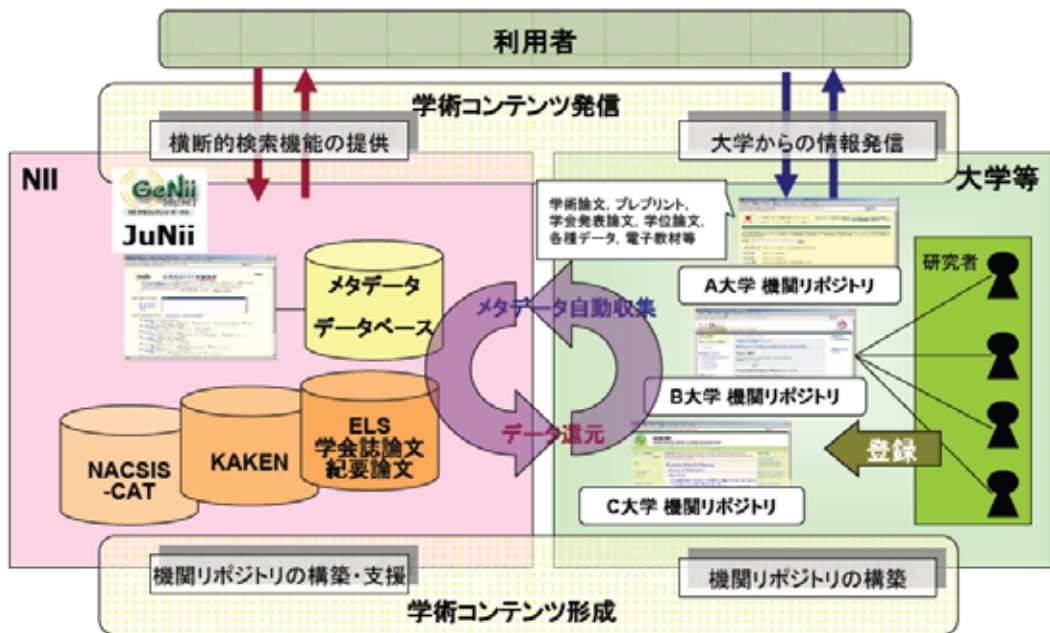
利用者

学術コンテンツ発信

横断的検索機能の提供

大学からの情報発信

NII

GeNii

JuNii

大学等

学術論文, プレプリント, 学会発表論文, 学位論文, 各種データ, 電子教材等

A大学 機関リポジトリ

研究者

メタデータ データベース

メタデータ自動収集

B大学 機関リポジトリ

データ還元

NACSIS -CAT

KAKEN

ELS 学会誌論文 紀要論文

登録

C大学 機関リポジトリ

機関リポジトリの構築・支援

機関リポジトリの構築

学術コンテンツ形成